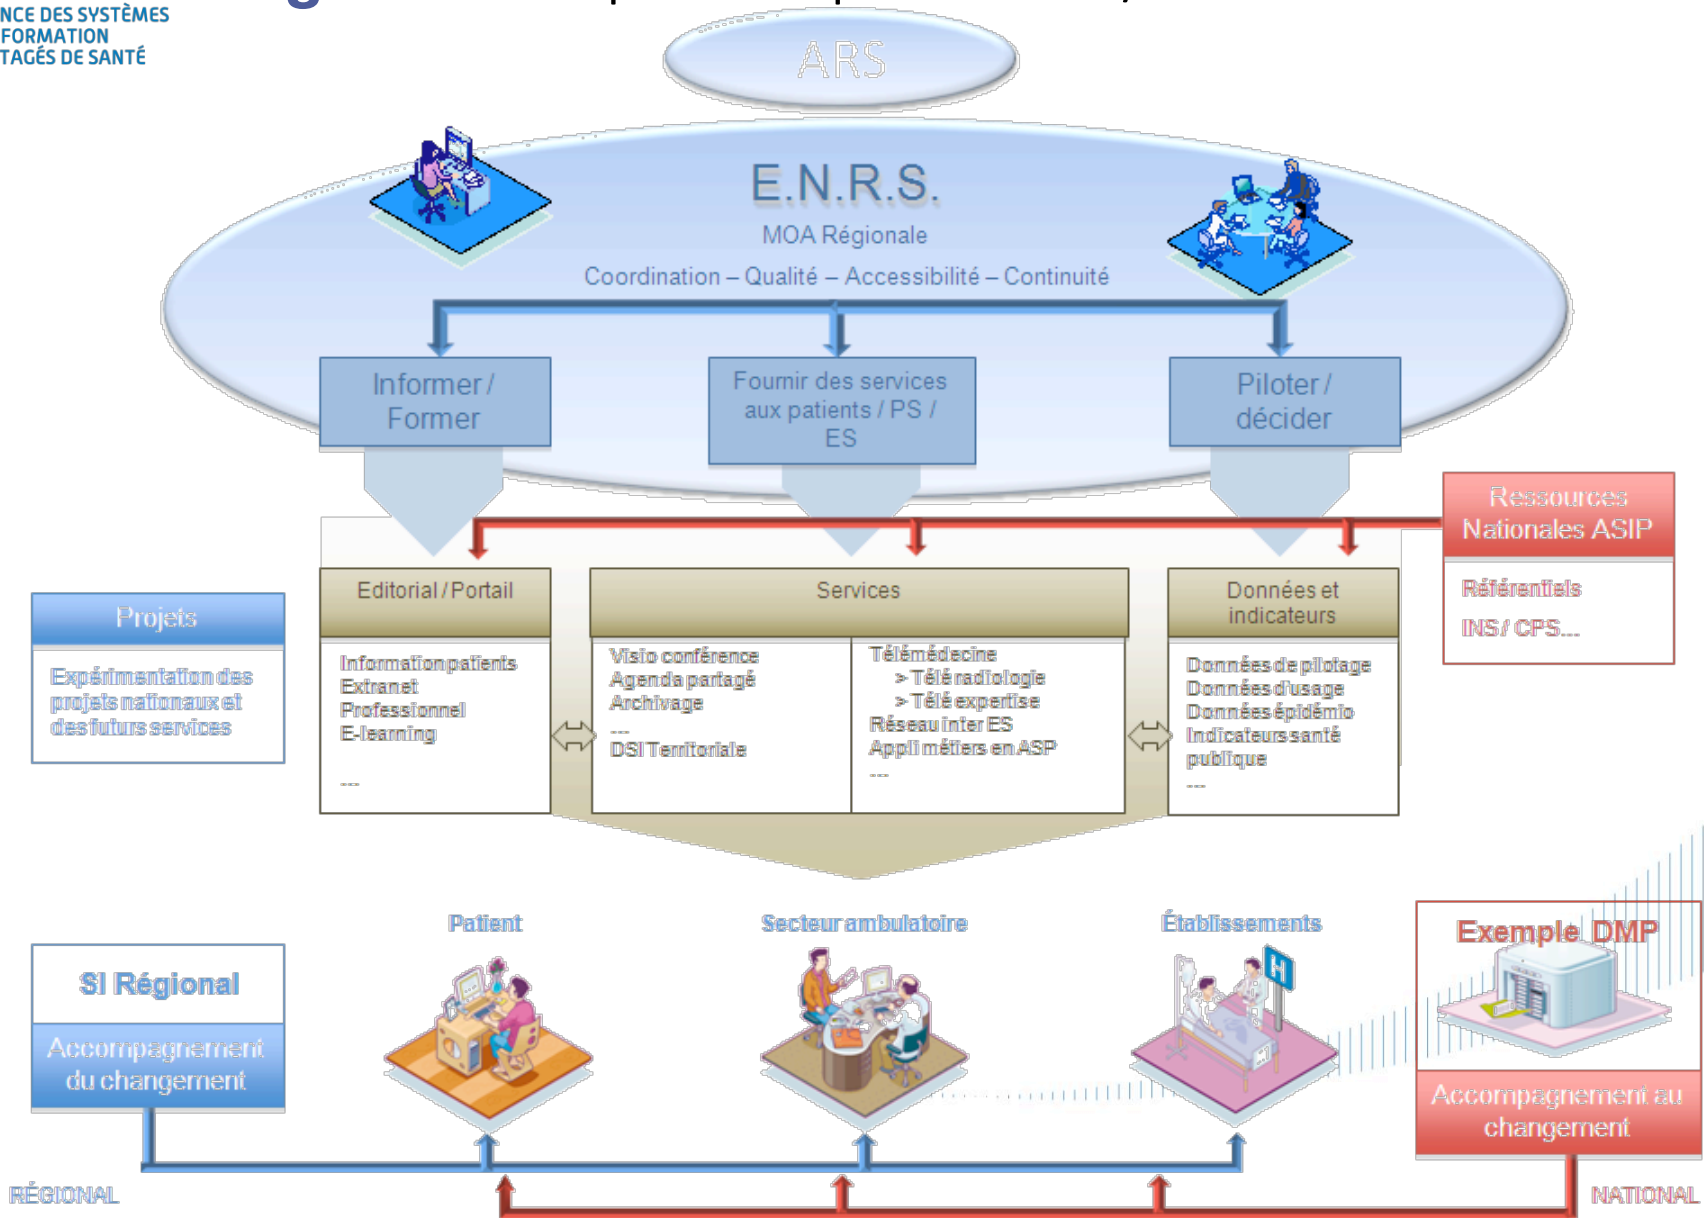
NCE DES SYSTÈMES
FORMATION
TAGÉS DE SANTÉ

ARS

E.N.R.S.
MOA Régionale
Coordination – Qualité – Accessibilité – Continuité

Informer / Former

Fournir des services aux patients / PS / ES

Piloter / décider

Ressources Nationales ASIP

Référentiels
INS / CPS...

Projets

Expérimentation des projets nationaux et des futurs services

Editorial / Portail

Information patients
Extranet
Professionnel
E-learning
...

Services

Visio conférence
Agenda partagé
Archivage
...
DSI Territoriale

Télémédecine
> Télé radiologie
> Télé expertise
Réseau inter ES
Appli métiers en ASP
...

Données et indicateurs

Données de pilotage
Données d'usage
Données épidémio
Indicateurs santé publique
...

Patient

Secteur ambulatoire

Établissements

Exemple DMP

SI Régional

Accompagnement du changement

Accompagnement au changement

RÉGIONAL

NATIONAL